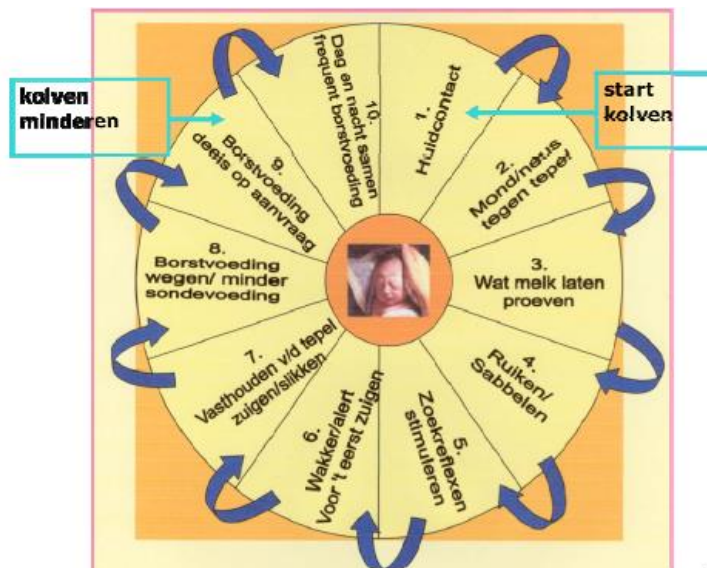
kolven minderen

start kolven

1. Huidcontact

2. Mond/neus tegen tepel

3. Wat melk laten proeven

4. Ruiken/ Sabbelen

5. Zoekreflexen stimuleren

6. Wakker/alert Voor 't eerst zuigen

7. Vasthouden v/d tepel zuigen/slikken

8. Borstvoeding wegen/ minder sondevoeding

9. Borstvoeding deels op aanvraag

10. Dag en nacht samen frequent borstvoeding